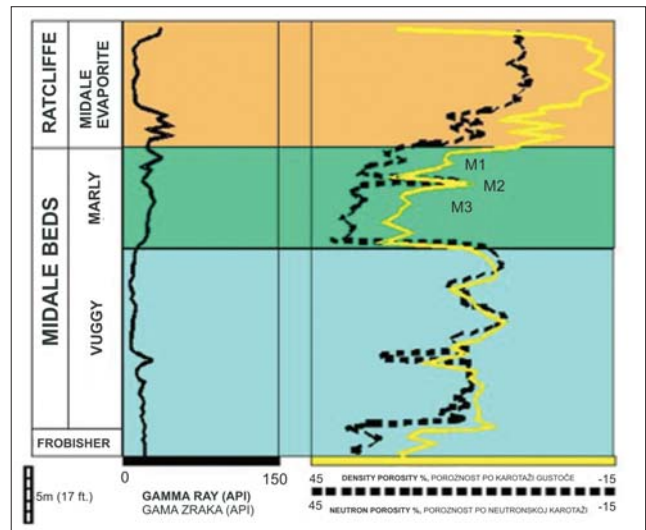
RATCLIFFE
MIDALE EVAPORITE
MIDALE BEDS
MARLY
VUGGY
FROBISHER
M1
M2
M3
5m (17 ft.)
0
150
GAMMA RAY (API)
GAMA ZRAKA (API)
45
-15
DENSITY POROSITY %, POROZNOST PO KAROTAŽI GUSTOĆE
45
-15
NEUTRON POROSITY %, POROZNOST PO NEUTRONSKOJ KAROTAŽI